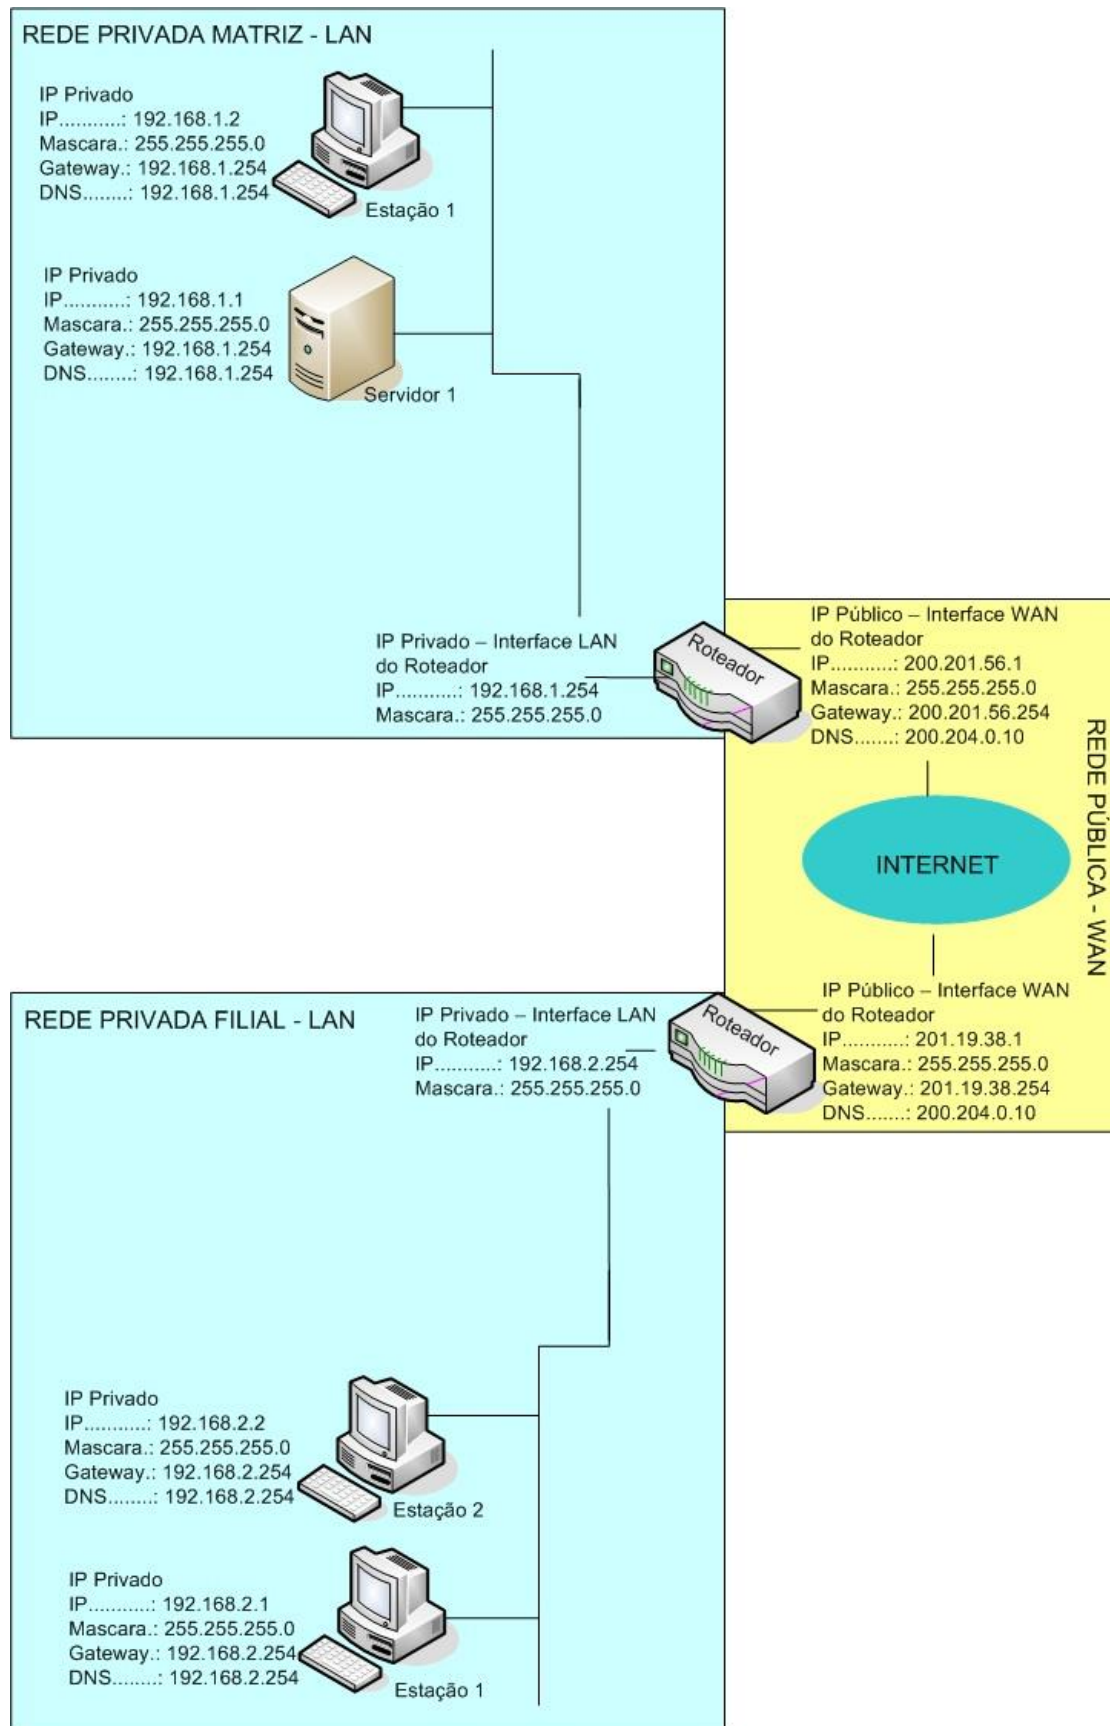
REDE PRIVADA MATRIZ - LAN

IP Privado
IP..........: 192.168.1.2
Mascara.: 255.255.255.0
Gateway.: 192.168.1.254
DNS........: 192.168.1.254

Estação 1

IP Privado
IP..........: 192.168.1.1
Mascara.: 255.255.255.0
Gateway.: 192.168.1.254
DNS........: 192.168.1.254

Servidor 1

IP Privado – Interface LAN do Roteador
IP..........: 192.168.1.254
Mascara.: 255.255.255.0

Roteador

IP Público – Interface WAN do Roteador
IP..........: 200.201.56.1
Mascara.: 255.255.255.0
Gateway.: 200.201.56.254
DNS.......: 200.204.0.10

REDE PÚBLICA - WAN

INTERNET

IP Público – Interface WAN do Roteador
IP..........: 201.19.38.1
Mascara.: 255.255.255.0
Gateway.: 201.19.38.254
DNS.......: 200.204.0.10

REDE PRIVADA FILIAL - LAN

IP Privado – Interface LAN do Roteador
IP..........: 192.168.2.254
Mascara.: 255.255.255.0

Roteador

IP Privado
IP..........: 192.168.2.2
Mascara.: 255.255.255.0
Gateway.: 192.168.2.254
DNS........: 192.168.2.254

Estação 2

IP Privado
IP..........: 192.168.2.1
Mascara.: 255.255.255.0
Gateway.: 192.168.2.254
DNS........: 192.168.2.254

Estação 1